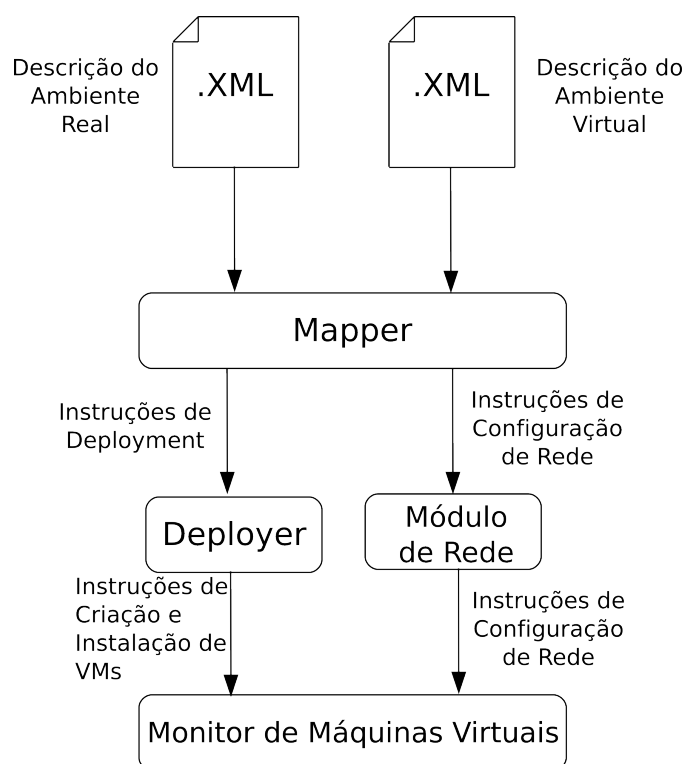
Descrição do Ambiente Real

.XML

.XML

Descrição do Ambiente Virtual

Mapper

Instruções de Deployment

Instruções de Configuração de Rede

Deployer

Módulo de Rede

Instruções de Criação e Instalação de VMs

Instruções de Configuração de Rede

Monitor de Máquinas Virtuais